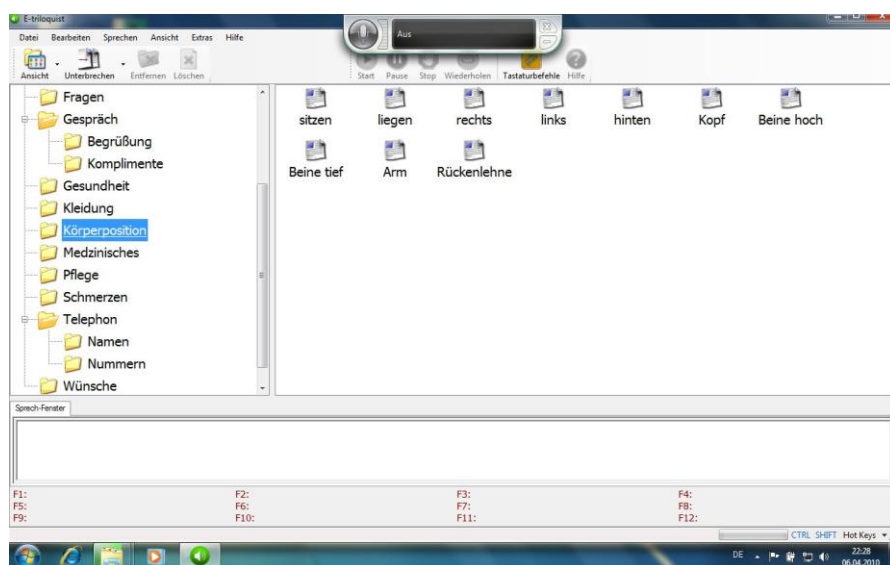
E-triloquist

Datei Bearbeiten Sprechen Ansicht Extras Hilfe

Aus

Ansicht Unterbrechen Entfernen Löschen

Start Pause Stop Wiederholen Tastaturbefehle Hilfe

Fragen
Gespräch
Begrüßung
Komplimente
Gesundheit
Kleidung
Körperposition
Medzinisches
Pflege
Schmerzen
Telephon
Namen
Nummern
Wünsche

sitzen liegen rechts links hinten Kopf Beine hoch
Beine tief Arm Rückenlehne

Sprech-Fenster

| F1: | F2: | F3: | F4: |
|---|---|---|---|
| F5: | F6: | F7: | F8: |
| F9: | F10: | F11: | F12: |

CTRL SHIFT Hot Keys

DE 22:28 06.04.2010